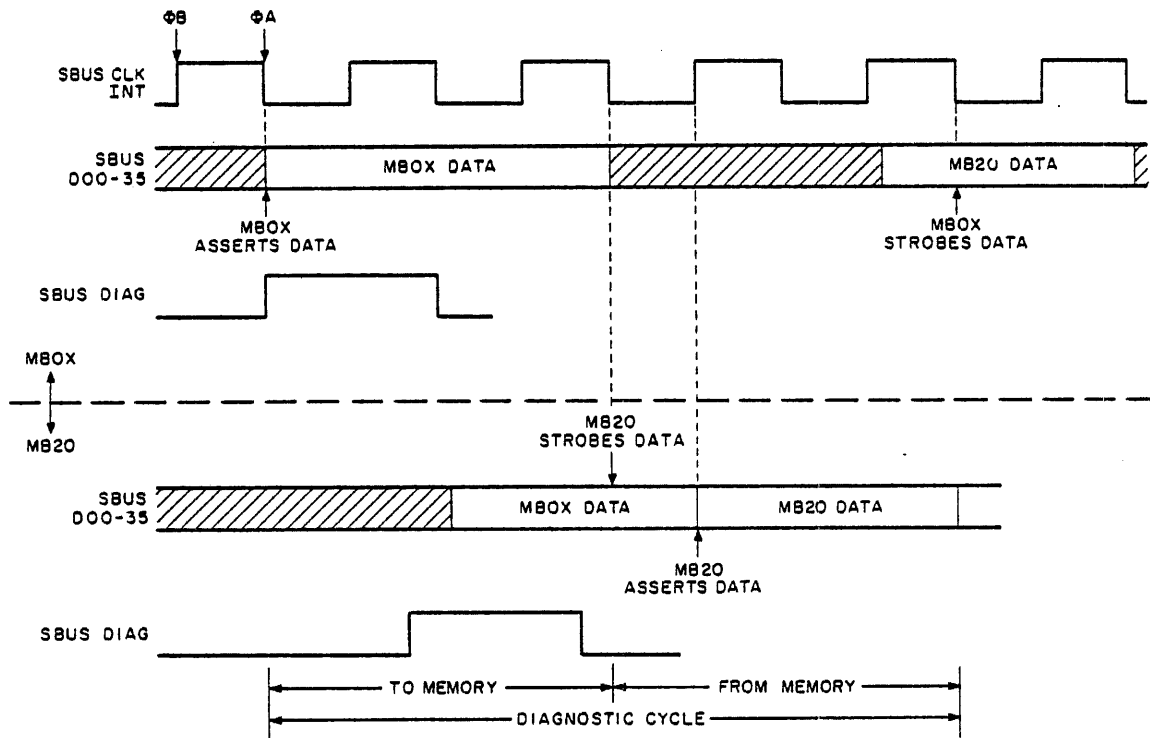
ΦB
ΦA
SBUS CLK INT
SBUS D00-35
MBOX DATA
MB20 DATA
MBOX ASSERTS DATA
MBOX STROBES DATA
SBUS DIAG
MBOX
MB20
MB20 STROBES DATA
SBUS D00-35
MBOX DATA
MB20 DATA
MB20 ASSERTS DATA
SBUS DIAG
TO MEMORY
FROM MEMORY
DIAGNOSTIC CYCLE